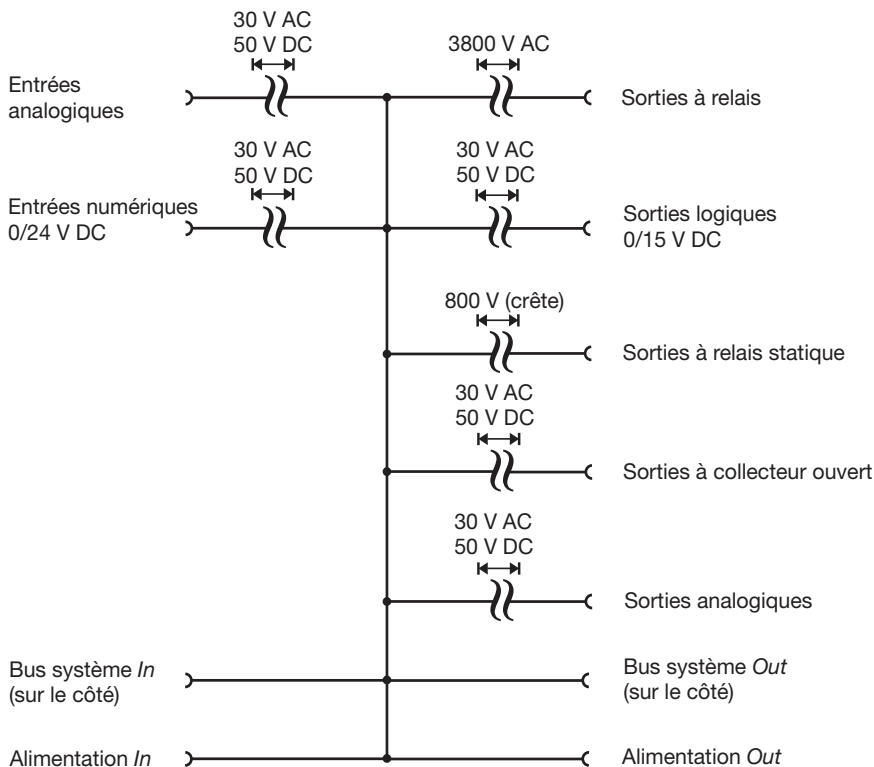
30 V AC
50 V DC

3800 V AC

Entrées
analogiques

Sorties à relais

30 V AC
50 V DC

30 V AC
50 V DC

Entrées numériques
0/24 V DC

Sorties logiques
0/15 V DC

800 V (crête)

Sorties à relais statique

30 V AC
50 V DC

Sorties à collecteur ouvert

30 V AC
50 V DC

Sorties analogiques

Bus système *In*
(sur le côté)

Bus système *Out*
(sur le côté)

Alimentation *In*

Alimentation *Out*